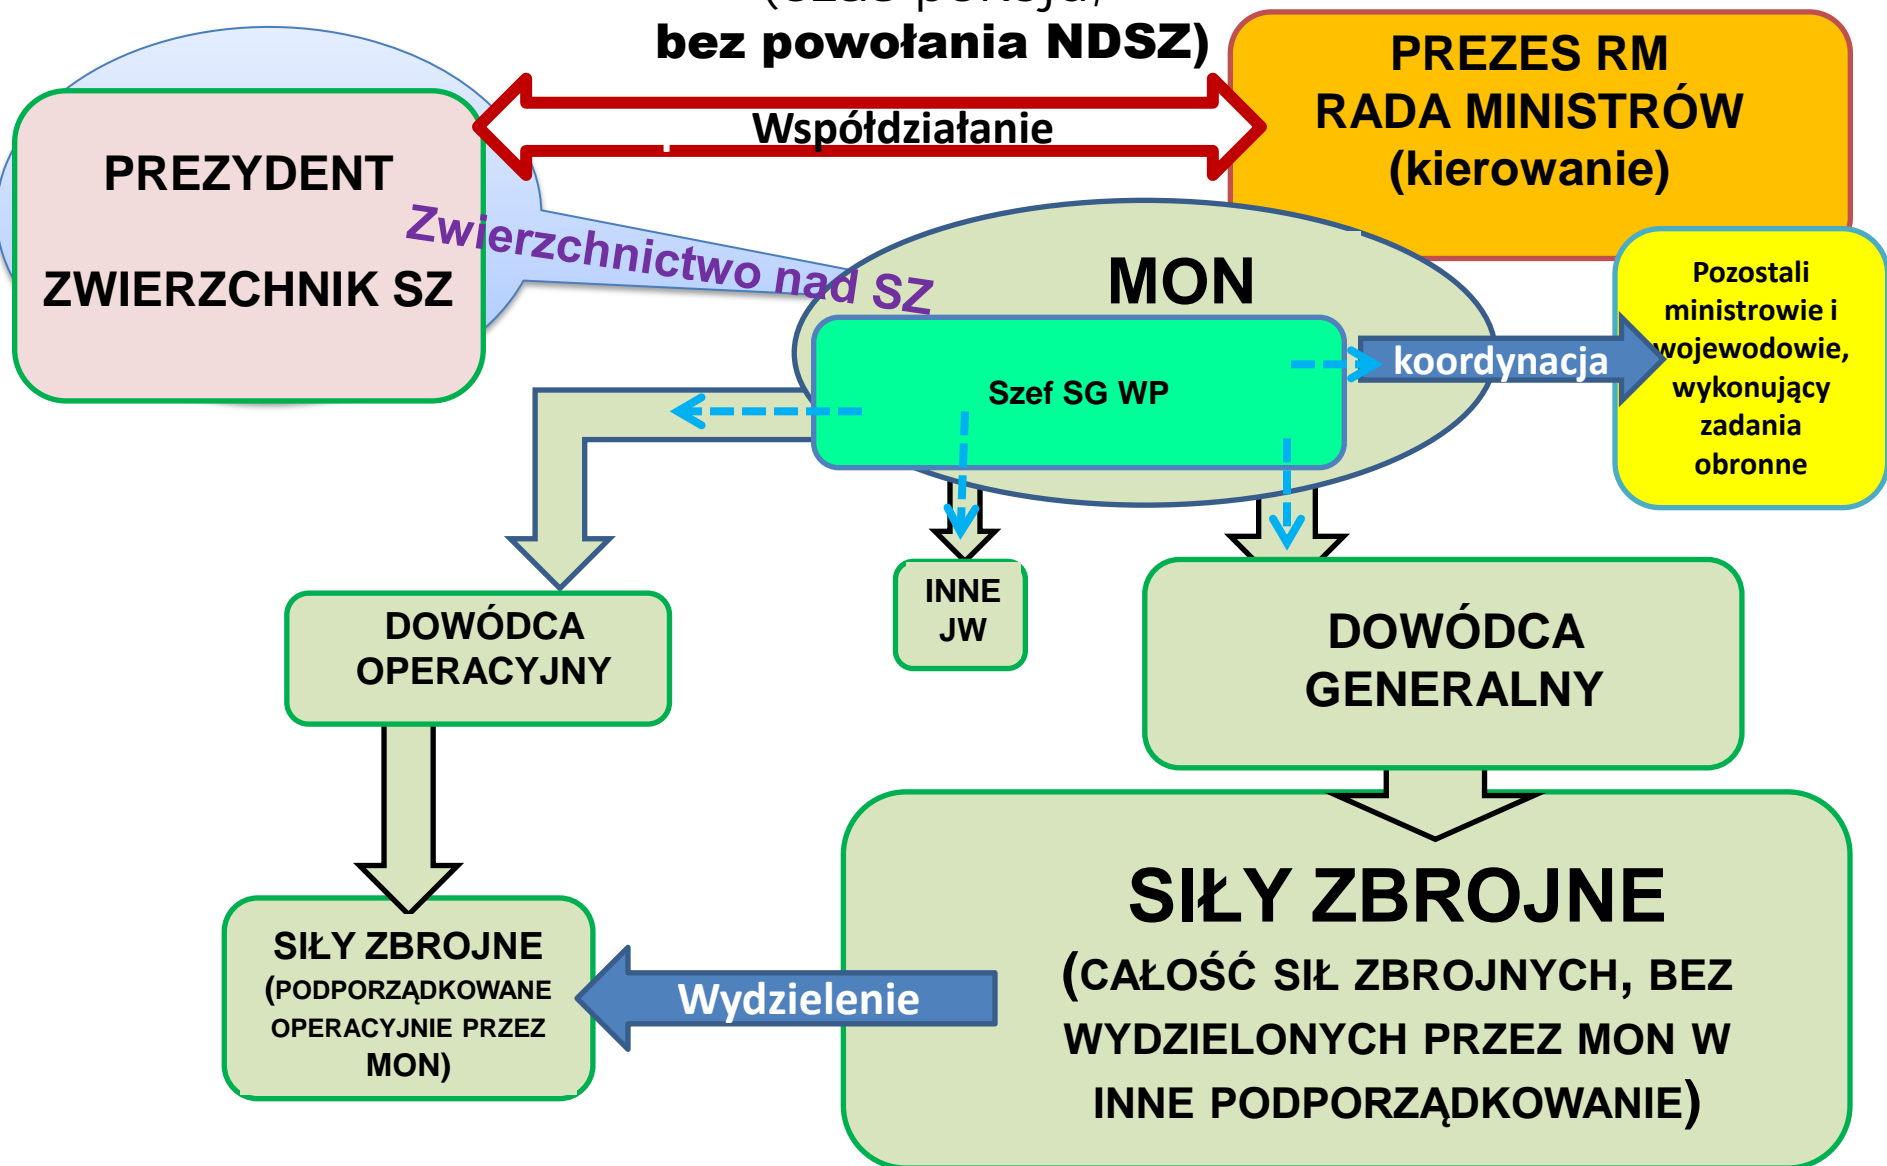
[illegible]
bez powołania NDSZ)

PREZES RM
RADA MINISTRÓW
(kierowanie)

Współdziałanie

PREZYDENT

ZWIERZCHNIK SZ

Zwierzchnictwo nad SZ

MON

Szef SG WP

koordynacja

Pozostali ministrowie i wojewodowie, wykonujący zadania obronne

INNE JW

DOWÓDCA OPERACYJNY

DOWÓDCA GENERALNY

SIŁY ZBROJNE
(PODPORZĄDKOWANE OPERACYJNIE PRZEZ MON)

Wydzielenie

SIŁY ZBROJNE
(CAŁOŚĆ SIŁ ZBROJNYCH, BEZ WYDZIELONYCH PRZEZ MON W INNE PODPORZĄDKOWANIE)